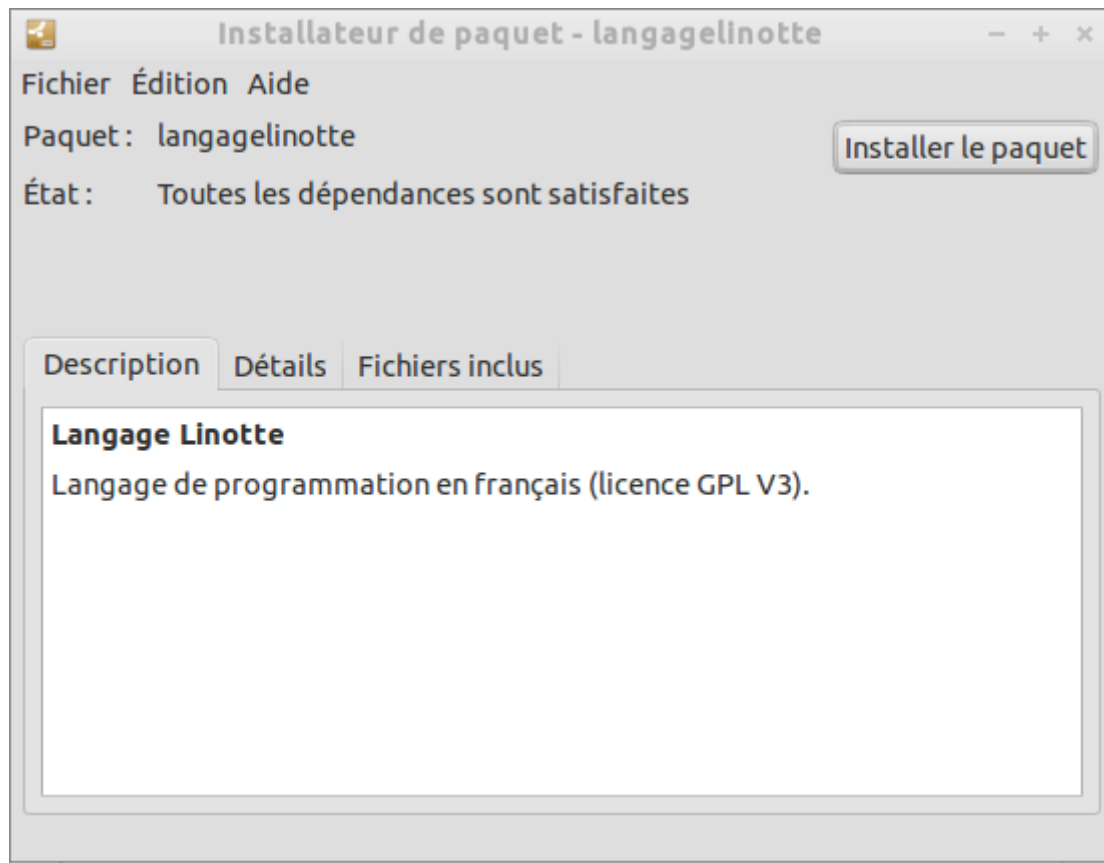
Installateur de paquet - langagelinotte

− + ×

Fichier Édition Aide

Paquet : langagelinotte

Installer le paquet

État : Toutes les dépendances sont satisfaites

Description Détails Fichiers inclus

**Langage Linotte**

Langage de programmation en français (licence GPL V3).